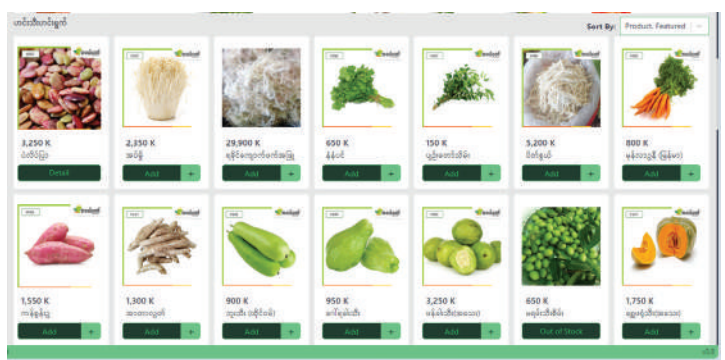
ဟင်းသီးဟင်းရွက်

Sort By: Product: Featured

3,250 K
ပဲပိစပ်ကြီး
Detail

2,350 K
အပ်မှို
Add +

29,900 K
ရေခဲငါးကျော်တမ်းဖြူ
Add +

650 K
နံနံပင်
Add +

150 K
ပူဒီနာ
Add +

5,200 K
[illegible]
Add +

800 K
မုန်လာဥနီ (မြန်မာ)
Add +

1,550 K
ကန်စွန်းဥ
Add +

1,300 K
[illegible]
Add +

900 K
ဘူးသီး (အရှိုင်း)
Add +

950 K
ခရမ်းချဉ်သီး
Add +

3,250 K
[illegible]
Add +

650 K
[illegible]
Out of Stock

1,750 K
ရွှေဖရုံသီး
Add +